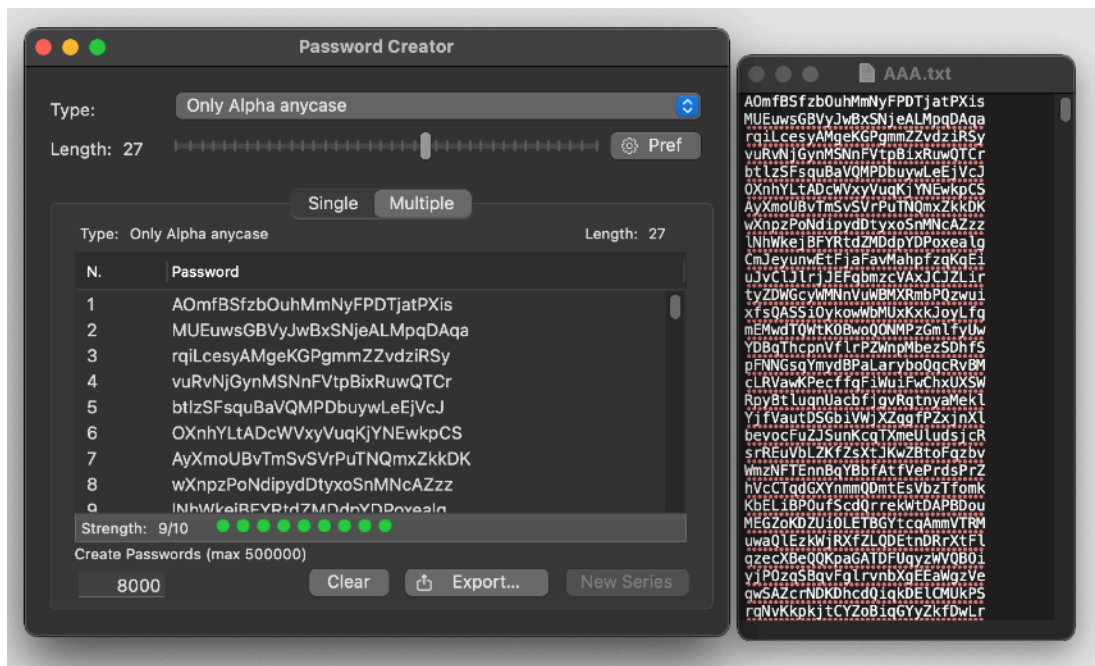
Password Creator

Type: Only Alpha anycase

Length: 27

Pref

Single Multiple

Type: Only Alpha anycase

Length: 27

| N. | Password |
|---|---|
| 1 | AOmfBSfzbOuhMmNyFPDTjatPXis |
| 2 | MUEuwsGBVyJwBxSNjeALMpqDAqa |
| 3 | rqiLcesyAMgeKGPgmmZZvdziRSy |
| 4 | vuRvNjGynMSNnFVtpBixRuwQTCr |
| 5 | btlzSFsquBaVQMPDbuywLeEjVcJ |
| 6 | OXnhYLtADcWVxyVuqKjYNEwkpCS |
| 7 | AyXmoUBvTmSvSVrPuTNQmxZkkDK |
| 8 | wXnpzPoNdipydDtyxoSnMNcAZzz |
| 9 | lNhWkejBFYRtdZMDdpYDPoxealg |

Strength: 9/10

Create Passwords (max 500000)

8000

Clear

Export...

New Series

AAA.txt

AOmfBSfzbOuhMmNyFPDTjatPXis
MUEuwsGBVyJwBxSNjeALMpqDAqa
rqiLcesyAMgeKGPgmmZZvdziRSy
vuRvNjGynMSNnFVtpBixRuwQTCr
btlzSFsquBaVQMPDbuywLeEjVcJ
OXnhYLtADcWVxyVuqKjYNEwkpCS
AyXmoUBvTmSvSVrPuTNQmxZkkDK
wXnpzPoNdipydDtyxoSnMNcAZzz
lNhWkejBFYRtdZMDdpYDPoxealg
CmJeyunwEtFjaFavMahpfzqKqEi
uJvClJlrjJEFqbmzcVAxJCJZLir
tyZDWGcyWMNnVuWBMXRmbPQzwui
xfsQASSiOykowWbMUxKxkJoyLfg
mEMwdTQWtKOBwoQONMPzGmlfyUw
YDBqThcpnVflrPZWnpMbezSDhfS
pFNNGsqYmydBPaLaryboQqcRvBM
cLRVawKPecffqFiWuiFwChxUXSW
RpyBtlugnUacbfjgvRqtnyaMekl
YifVautDSGbiVWjXZqqfPZxjnXl
bevocFuZJSunKcqTXmeUludsjcR
srREuVbLZKfZsXtJKwZBtoFgzbv
WmzNFTEnnBqYBbfAtfVePrdsPrZ
hVcCTqdGXYnmmQDmtEsVbzTfomk
KbELiBPOufScdQrrekWtDAPBDou
MEGZoKDZUiOLETBGYtcqAmmVTRM
uwaQlEzkWjRXfZLQDEtnDRrXtFl
qzecXBeQOKpaGATDFUgyzWVQBOi
yjPOzqSBqvFglrvnbXqEEaWgzVe
qwSAZcrNDKDhcdQiqkDElCMUkPS
rqNvKkpkjtCYZoBiqGYyZkfDwLr